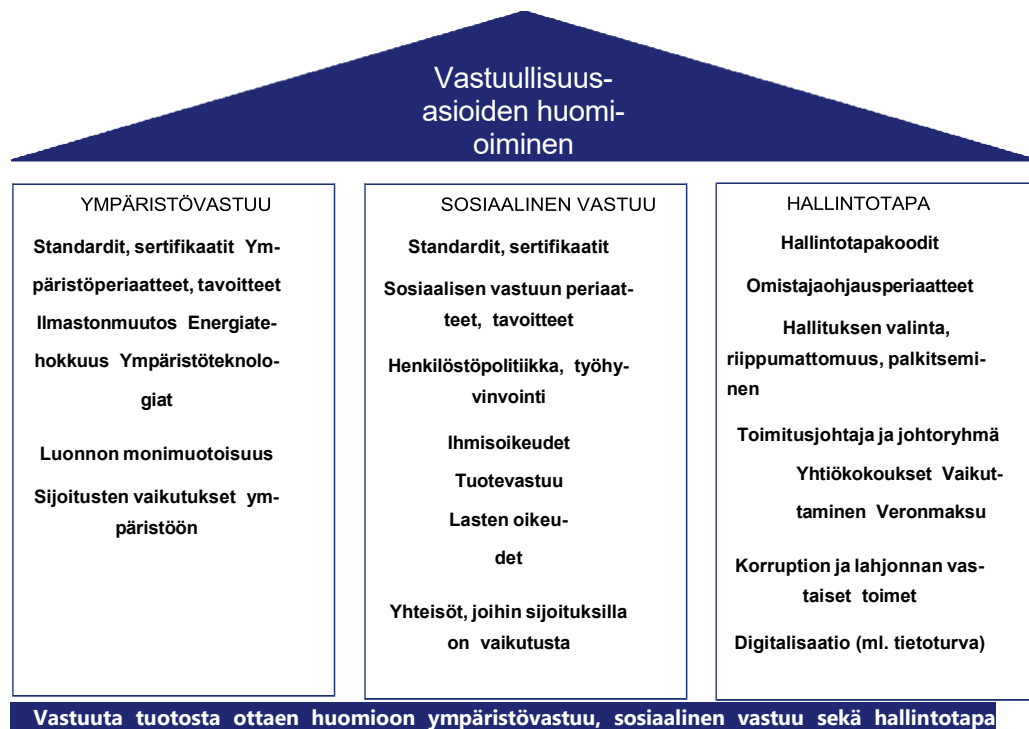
Vastuullisuusasioiden huomioiminen

YMPÄRISTÖVASTUU

Standardit, sertifikaatit Ympäristöperiaatteet, tavoitteet

Ilmastonmuutos Energiatehokkuus Ympäristöteknologiat

Luonnon monimuotoisuus

Sijoitusten vaikutukset ympäristöön

SOSIAALINEN VASTUU

Standardit, sertifikaatit

Sosiaalisen vastuun periaatteet, tavoitteet

Henkilöstöpolitiikka, työhyvinvointi

Ihmisoikeudet

Tuotevastuu

Lasten oikeudet

Yhteisöt, joihin sijoituksilla on vaikutusta

HALLINTOTAPA

Hallintotapakoodit

Omistajaohjausperiaatteet

Hallituksen valinta, riippumattomuus, palkitseminen

Toimitusjohtaja ja johtoryhmä

Yhtiökokoukset Vaikuttaminen Veronmaksu

Korruption ja lahjonnan vastaiset toimet

Digitalisaatio (ml. tietoturva)

Vastuuta tuotosta ottaen huomioon ympäristövastuu, sosiaalinen vastuu sekä hallintotapa